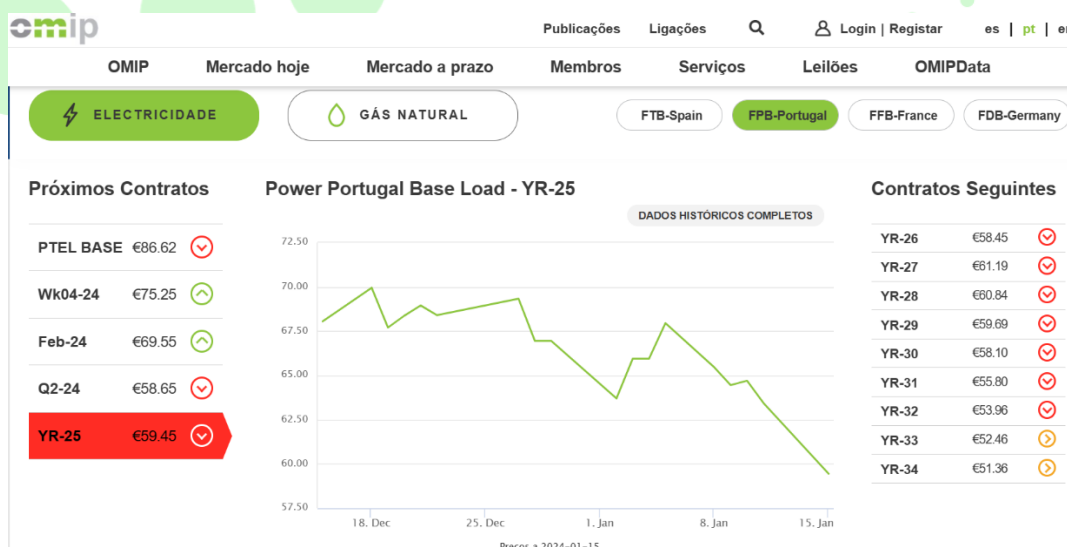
omip

Publicações Ligações Login | Registar es | pt | en

OMIP Mercado hoje Mercado a prazo Membros Serviços Leilões OMIPData

ELECTRICIDADE GÁS NATURAL

FTB-Spain FPB-Portugal FFB-France FDB-Germany

Próximos Contratos

| PTEL BASE | €86.62 |
|---|---|
| Wk04-24 | €75.25 |
| Feb-24 | €69.55 |
| Q2-24 | €58.65 |
| YR-25 | €59.45 |

Power Portugal Base Load - YR-25

DADOS HISTÓRICOS COMPLETOS

72.50
70.00
67.50
65.00
62.50
60.00
57.50

18. Dec 25. Dec 1. Jan 8. Jan 15. Jan

Preços a 2024-01-15

Contratos Seguintes

| YR-26 | €58.45 |
|---|---|
| YR-27 | €61.19 |
| YR-28 | €60.84 |
| YR-29 | €59.69 |
| YR-30 | €58.10 |
| YR-31 | €55.80 |
| YR-32 | €53.96 |
| YR-33 | €52.46 |
| YR-34 | €51.36 |